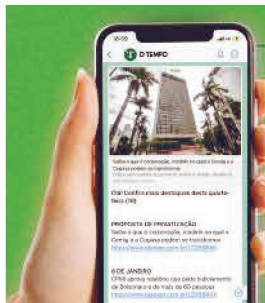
16:00

O TEMPO

Saiba o que é corporação, modelo no qual a Cemig e a Copasa podem se transformar
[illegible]

Olá! Confira mais destaques desta quarta-feira (16)

PROPOSTA DE PRIVATIZAÇÃO
Saiba o que é corporação, modelo no qual a Cemig e a Copasa podem se transformar
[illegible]

8 DE JANEIRO
CPMI aprova relatório que pede indiciamento de Bolsonaro e de mais de 60 pessoas
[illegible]